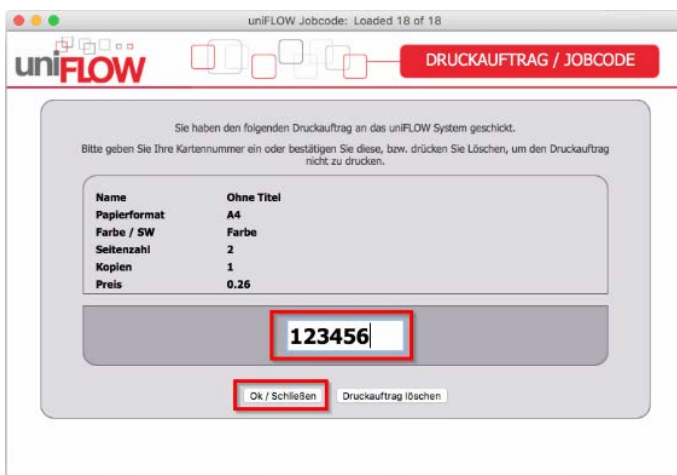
uniFLOW Jobcode: Loaded 18 of 18

uniFLOW

DRUCKAUFTRAG / JOBCODE

Sie haben den folgenden Druckauftrag an das uniFLOW System geschickt.

Bitte geben Sie Ihre Kartennummer ein oder bestätigen Sie diese, bzw. drücken Sie Löschen, um den Druckauftrag nicht zu drucken.

| | |
|---|---|
| Name | Ohne Titel |
| Papierformat | A4 |
| Farbe / SW | Farbe |
| Seitenzahl | 2 |
| Kopien | 1 |
| Preis | 0.26 |

123456

Ok / Schließen

Druckauftrag löschen